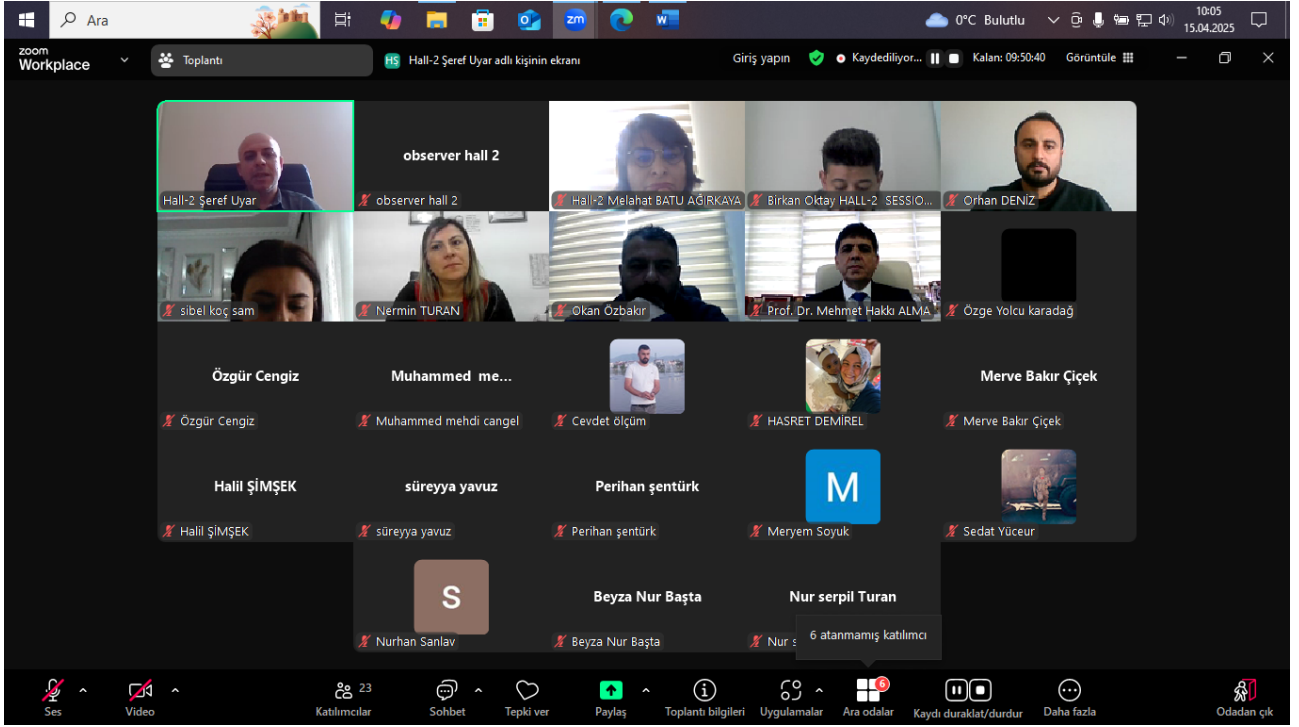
Ara

0°C Bulutlu

10:05
15.04.2025

zoom Workplace

Toplantı

HS Hall-2 Şeref Uyar adlı kişinin ekranı

Giriş yapın

Kaydediliyor...

Kalan: 09:50:40

Görüntüle

Hall-2 Şeref Uyar

observer hall 2

observer hall 2

Hall-2 Melahat BATU AĞIRKAYA

Birkan Oktay HALL-2 SESSIO...

Orhan DENİZ

sibel koç sam

Nermin TURAN

Okan Özbakır

Prof. Dr. Mehmet Hakkı ALMA

Özge Yolcu karadağ

Özgür Cengiz

Özgür Cengiz

Muhammed me...

Muhammed mehdi cangel

Cevdet ölçüm

HASRET DEMİREL

Merve Bakır Çiçek

Merve Bakır Çiçek

Halil ŞİMŞEK

Halil ŞİMŞEK

süreyya yavuz

süreyya yavuz

Perihan şentürk

Perihan şentürk

M

Meryem Soyuk

Sedat Yüceur

S

Nurhan Sanlav

Beyza Nur Başta

Beyza Nur Başta

Nur serpil Turan

Nur s

6 atanmamış katılımcı

Ses

Video

23

Katılımcılar

Sohbet

Tepki ver

Paylaş

Toplantı bilgileri

Uygulamalar

6

Ara odalar

Kaydı duraklat/durdur

Daha fazla

Odadan çık